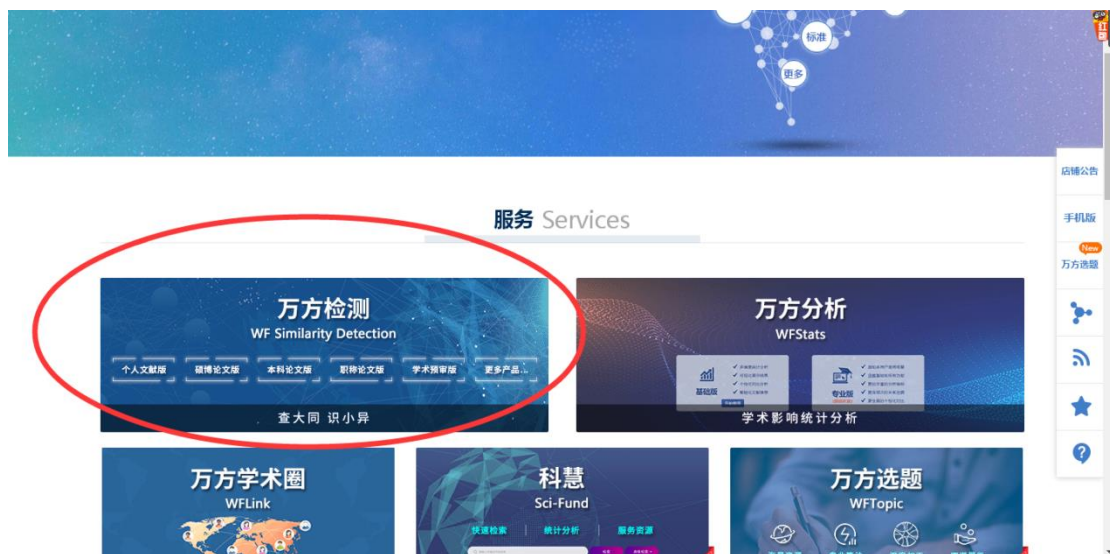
标准

更多

服务 Services

万方检测
WF Similarity Detection
个人文献版 硕博论文版 本科论文版 职称论文版 学术预审版 更多产品...
查大同 识小异

万方分析
WFStats
基础版
专业版
学术影响统计分析

万方学术圈
WFLink

科慧
Sci-Fund
快速检索 统计分析 服务资源

万方选题
WFTopic

店铺公告
手机版
New
万方选题